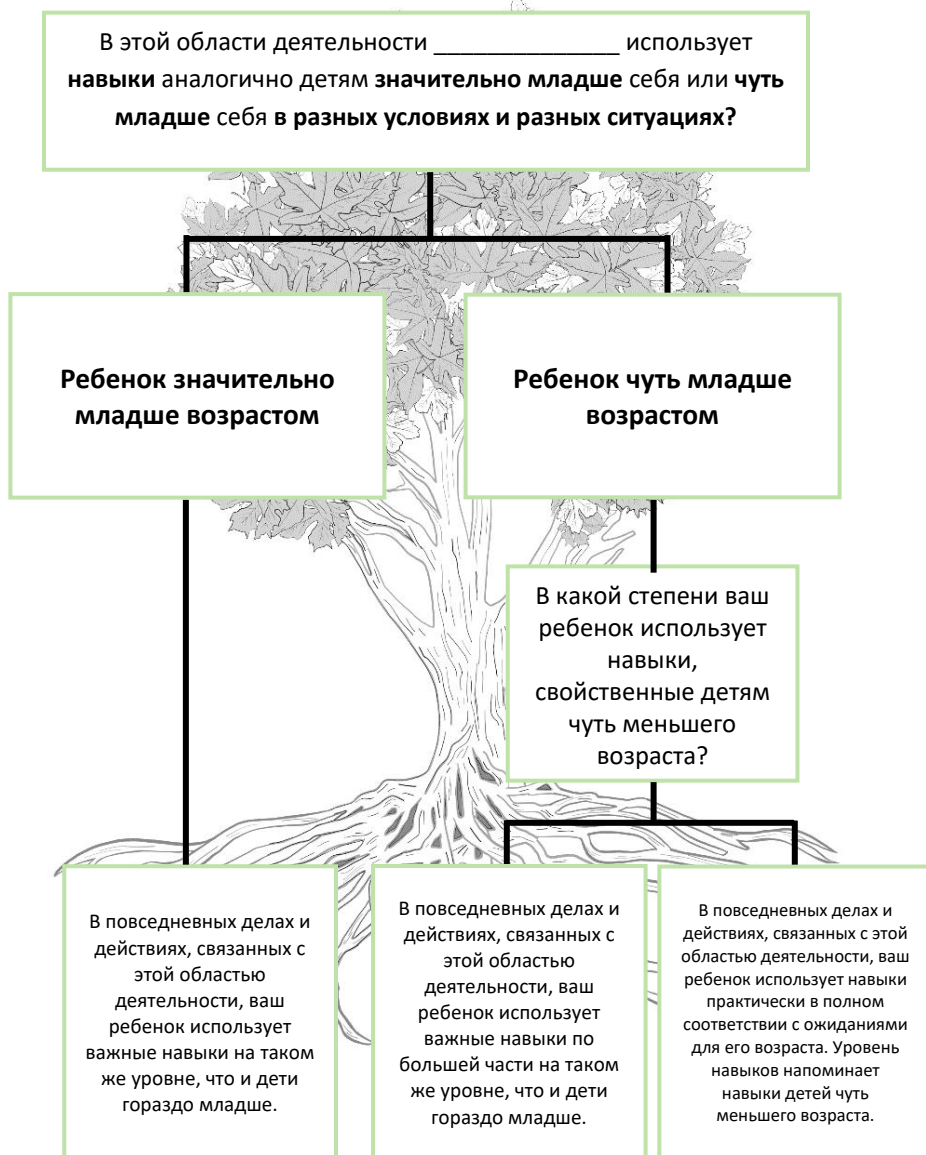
В этой области деятельности ______________ использует **навыки** аналогично детям **значительно младше** себя или **чуть младше** себя **в разных условиях и разных ситуациях?**

**Ребенок значительно младше возрастом**

**Ребенок чуть младше возрастом**

В какой степени ваш ребенок использует навыки, свойственные детям чуть меньшего возраста?

В повседневных делах и действиях, связанных с этой областью деятельности, ваш ребенок использует важные навыки на таком же уровне, что и дети гораздо младше.

В повседневных делах и действиях, связанных с этой областью деятельности, ваш ребенок использует важные навыки по большей части на таком же уровне, что и дети гораздо младше.

В повседневных делах и действиях, связанных с этой областью деятельности, ваш ребенок использует навыки практически в полном соответствии с ожиданиями для его возраста. Уровень навыков напоминает навыки детей чуть меньшего возраста.